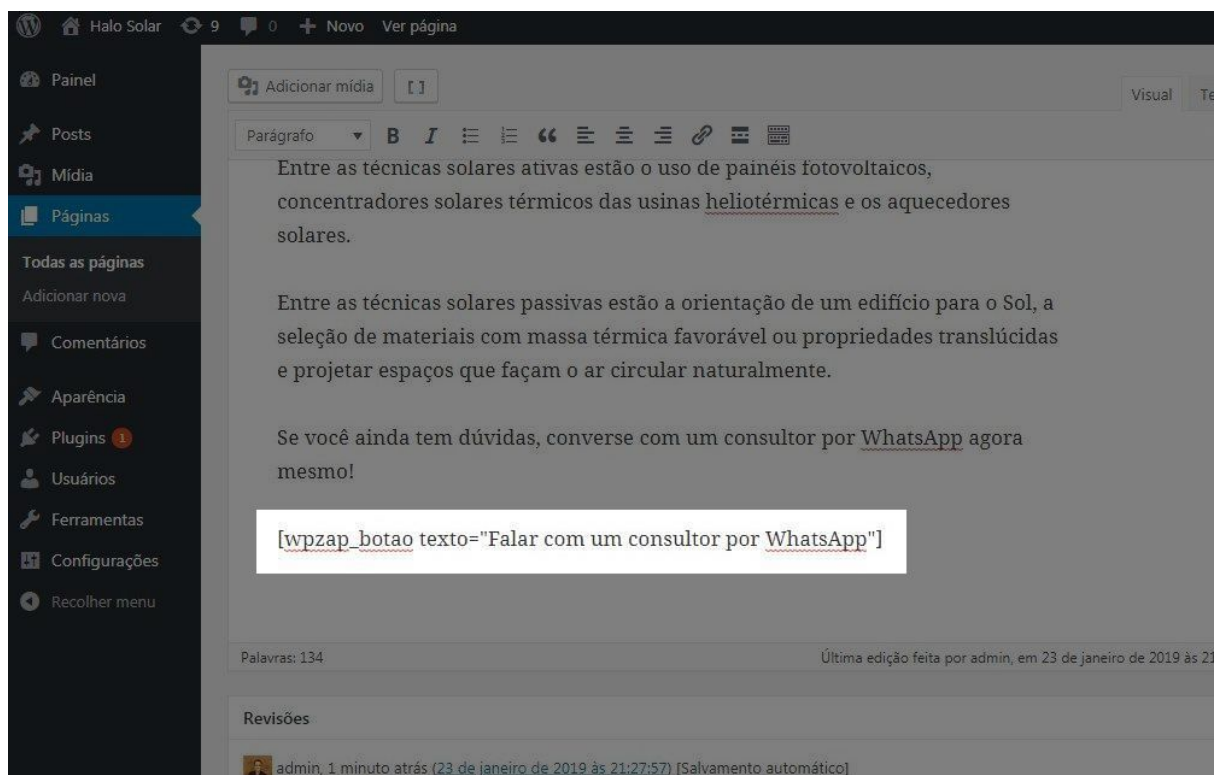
Halo Solar 9 0 + Novo Ver página

Painel
Posts
Mídia
Páginas
Todas as páginas
Adicionar nova
Comentários
Aparência
Plugins 1
Usuários
Ferramentas
Configurações
Recolher menu

Adicionar mídia [ ]
Visual Te
Parágrafo B I

Entre as técnicas solares ativas estão o uso de painéis fotovoltaicos, concentradores solares térmicos das usinas heliotérmicas e os aquecedores solares.

Entre as técnicas solares passivas estão a orientação de um edifício para o Sol, a seleção de materiais com massa térmica favorável ou propriedades translúcidas e projetar espaços que façam o ar circular naturalmente.

Se você ainda tem dúvidas, converse com um consultor por WhatsApp agora mesmo!

[wpzap_botao texto="Falar com um consultor por WhatsApp"]

Palavras: 134
Última edição feita por admin, em 23 de janeiro de 2019 às 21

Revisões
admin, 1 minuto atrás (23 de janeiro de 2019 às 21:27:57) [Salvamento automático]